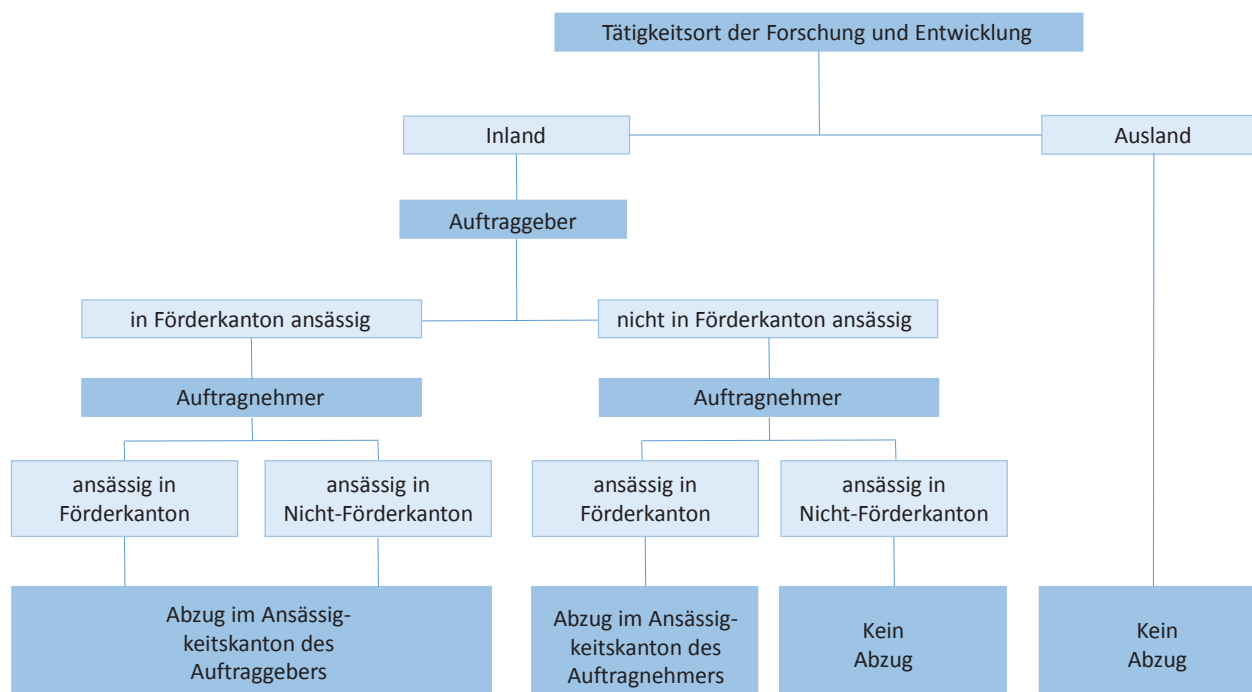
Tätigkeitsort der Forschung und Entwicklung

Inland

Ausland

Auftraggeber

in Förderkanton ansässig

nicht in Förderkanton ansässig

Auftragnehmer

Auftragnehmer

ansässig in Förderkanton

ansässig in Nicht-Förderkanton

ansässig in Förderkanton

ansässig in Nicht-Förderkanton

Abzug im Ansässigkeitskanton des Auftraggebers

Abzug im Ansässigkeitskanton des Auftragnehmers

Kein Abzug

Kein Abzug